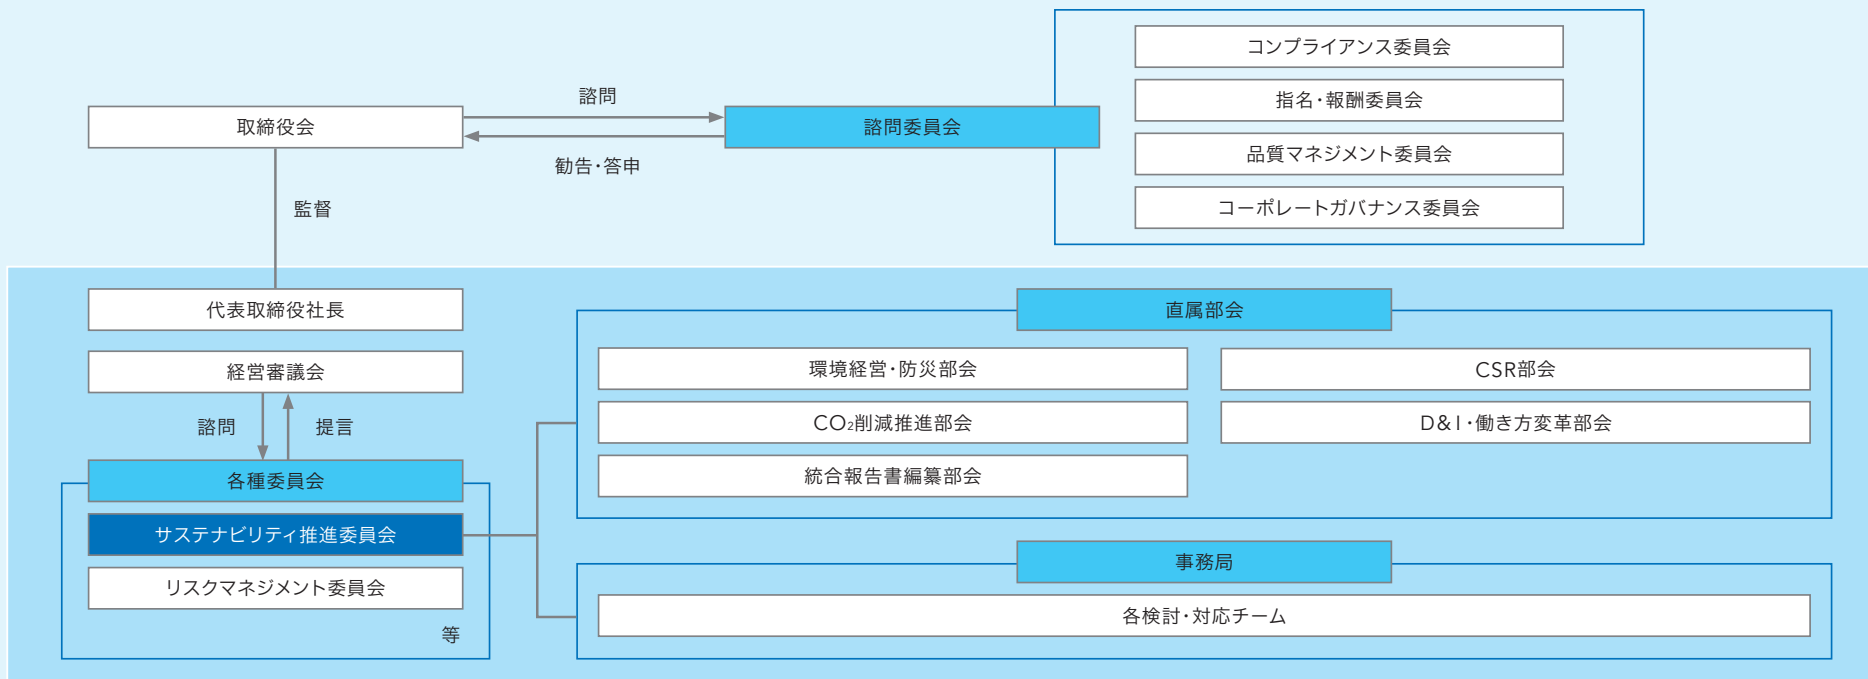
取締役会

諮問

勧告・答申

諮問委員会

コンプライアンス委員会

指名・報酬委員会

品質マネジメント委員会

コーポレートガバナンス委員会

監督

代表取締役社長

経営審議会

諮問

提言

各種委員会

サステナビリティ推進委員会

リスクマネジメント委員会

等

直属部会

環境経営・防災部会

CSR部会

$CO_2$削減推進部会

D&I・働き方変革部会

統合報告書編纂部会

事務局

各検討・対応チーム